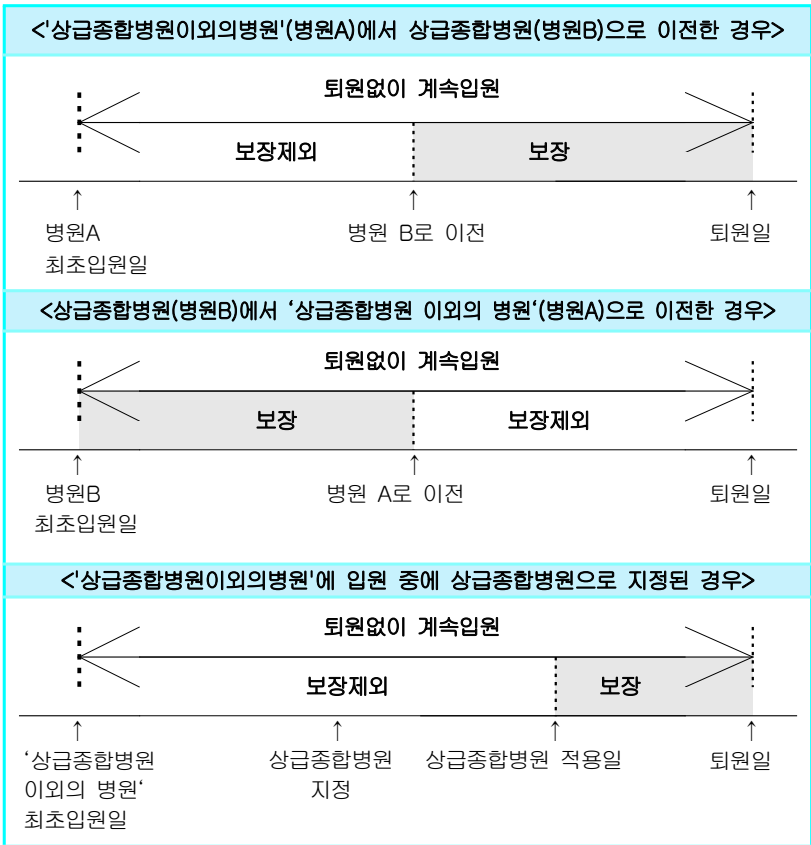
<'상급종합병원이외의병원'(병원A)에서 상급종합병원(병원B)으로 이전한 경우>

퇴원없이 계속입원

보장제외

보장

↑
병원A
최초입원일

↑
병원 B로 이전

↑
퇴원일

<상급종합병원(병원B)에서 '상급종합병원 이외의 병원'(병원A)으로 이전한 경우>

퇴원없이 계속입원

보장

보장제외

↑
병원B
최초입원일

↑
병원 A로 이전

↑
퇴원일

<'상급종합병원이외의병원'에 입원 중에 상급종합병원으로 지정된 경우>

퇴원없이 계속입원

보장제외

보장

↑
'상급종합병원
이외의 병원'
최초입원일

↑
상급종합병원
지정

↑
상급종합병원 적용일

↑
퇴원일